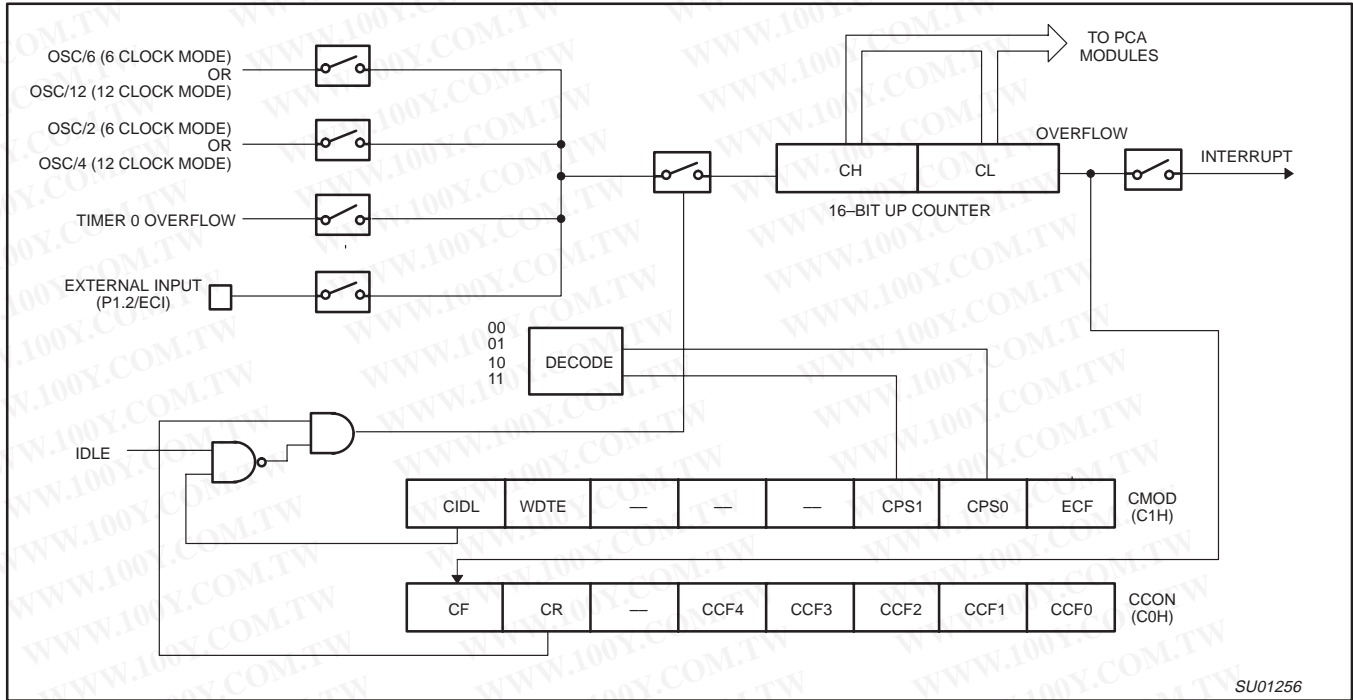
OSC/6 (6 CLOCK MODE)
OR
OSC/12 (12 CLOCK MODE)

OSC/2 (6 CLOCK MODE)
OR
OSC/4 (12 CLOCK MODE)

TIMER 0 OVERFLOW

EXTERNAL INPUT
(P1.2/ECI)

TO PCA
MODULES

OVERFLOW

CH

CL

INTERRUPT

16–BIT UP COUNTER

00
01
10
11

DECODE

IDLE

| CIDL | WDTE | — | — | — | CPS1 | CPS0 | ECF |
|---|---|---|---|---|---|---|---|

CMOD
(C1H)

| CF | CR | — | CCF4 | CCF3 | CCF2 | CCF1 | CCF0 |
|---|---|---|---|---|---|---|---|

CCON
(C0H)

SU01256

WWW.100Y.COM.TW